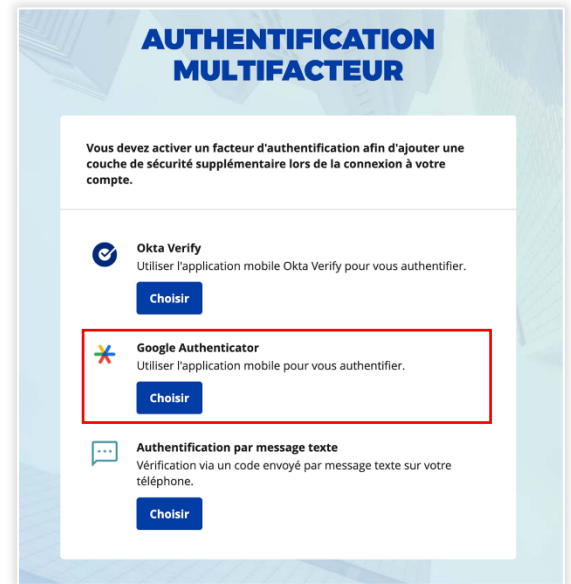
AUTHENTIFICATION MULTIFACTEUR

Vous devez activer un facteur d'authentification afin d'ajouter une couche de sécurité supplémentaire lors de la connexion à votre compte.

Okta Verify
Utiliser l'application mobile Okta Verify pour vous authentifier.
Choisir

Google Authenticator
Utiliser l'application mobile pour vous authentifier.
Choisir

Authentification par message texte
Vérification via un code envoyé par message texte sur votre téléphone.
Choisir